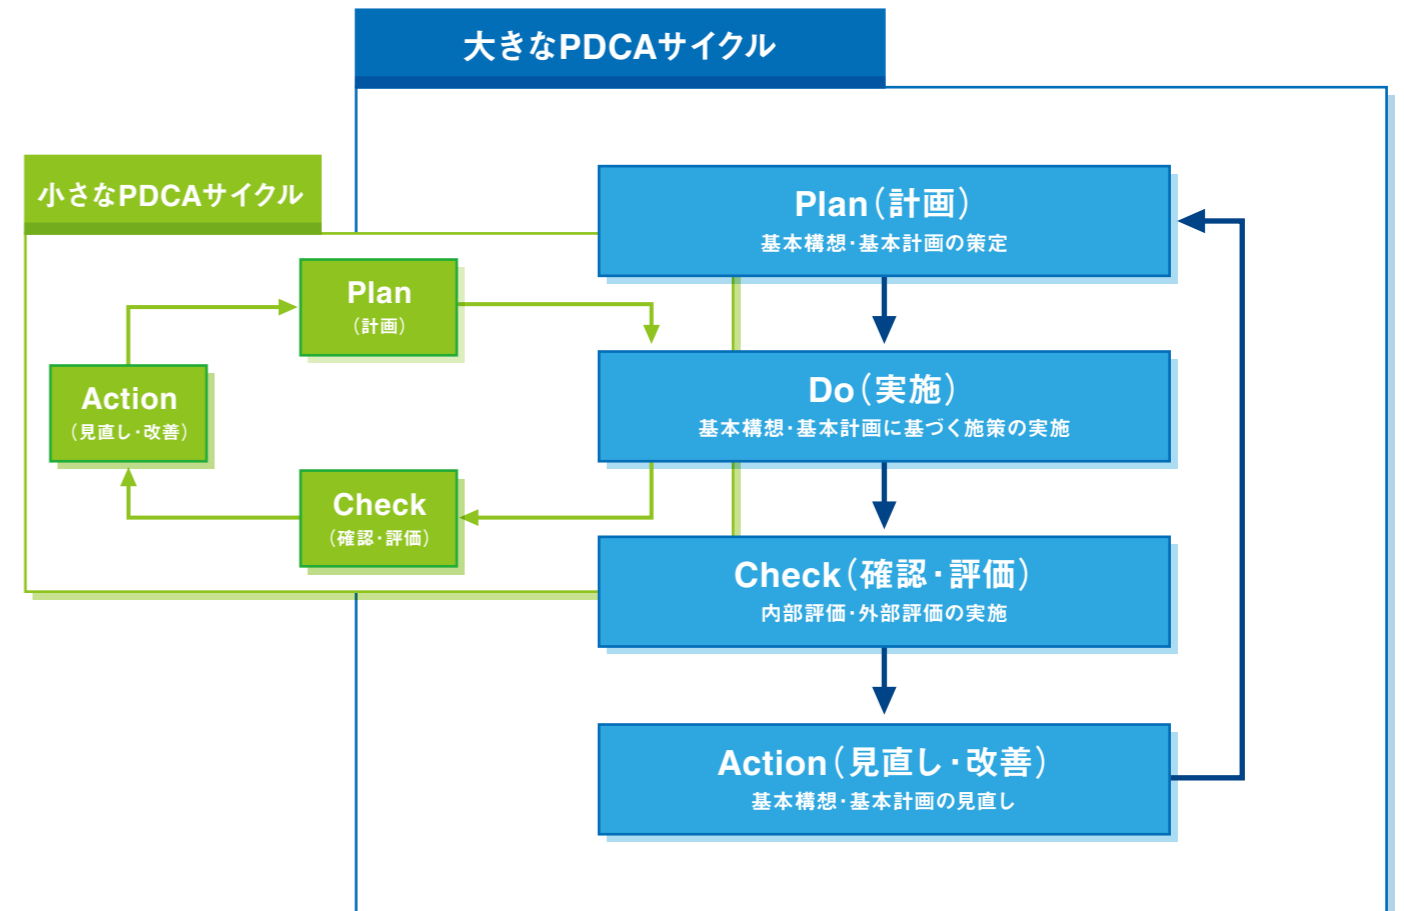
大きなPDCAサイクル

小さなPDCAサイクル

Plan
（計画）

Action
（見直し・改善）

Check
（確認・評価）

Plan（計画）
基本構想・基本計画の策定

Do（実施）
基本構想・基本計画に基づく施策の実施

Check（確認・評価）
内部評価・外部評価の実施

Action（見直し・改善）
基本構想・基本計画の見直し